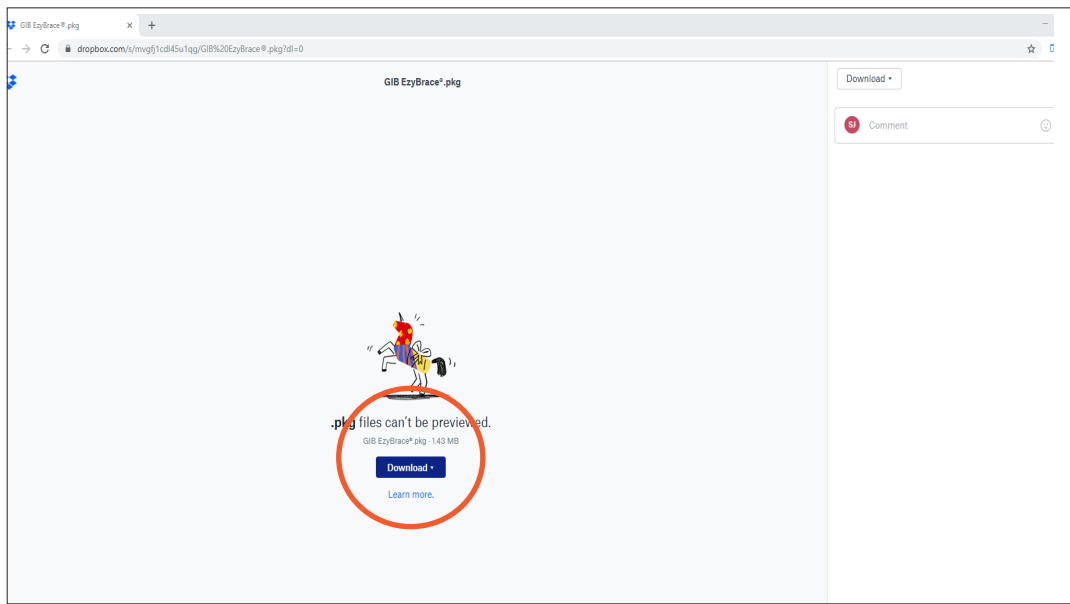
GIB EzyBrace®.pkg ×
+
dropbox.com/s/mvgfj1cdl45u1qg/GIB%20EzyBrace®.pkg?dl=0

GIB EzyBrace®.pkg

Download ▾

SJ Comment

.pkg files can't be previewed.
GIB EzyBrace®.pkg · 1.43 MB
Download ▾
Learn more.